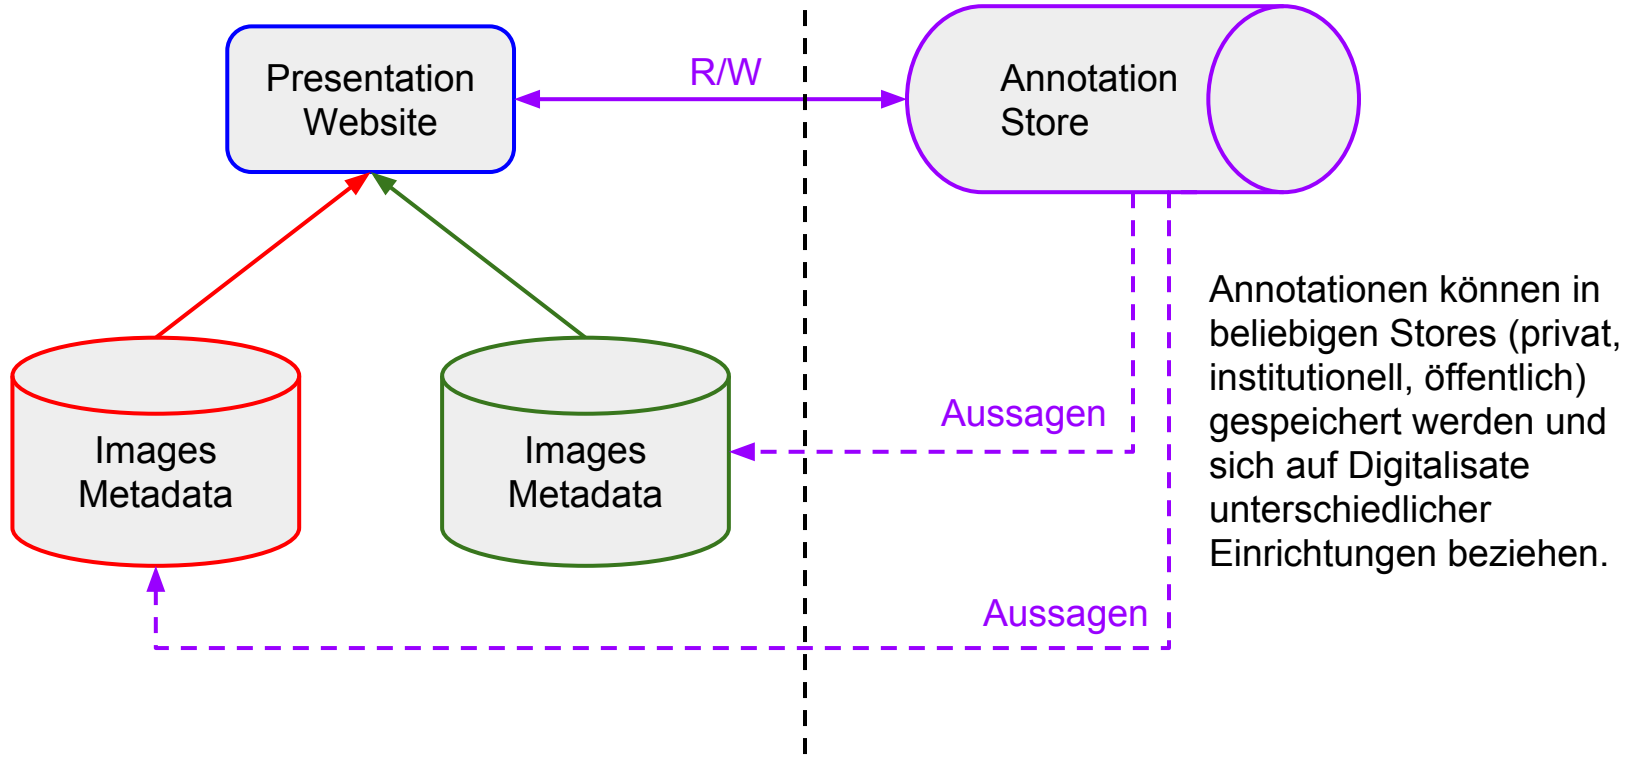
Presentation Website

R/W

Annotation Store

Images Metadata

Images Metadata

Aussagen

Aussagen

Annotationen können in beliebigen Stores (privat, institutionell, öffentlich) gespeichert werden und sich auf Digitalisate unterschiedlicher Einrichtungen beziehen.